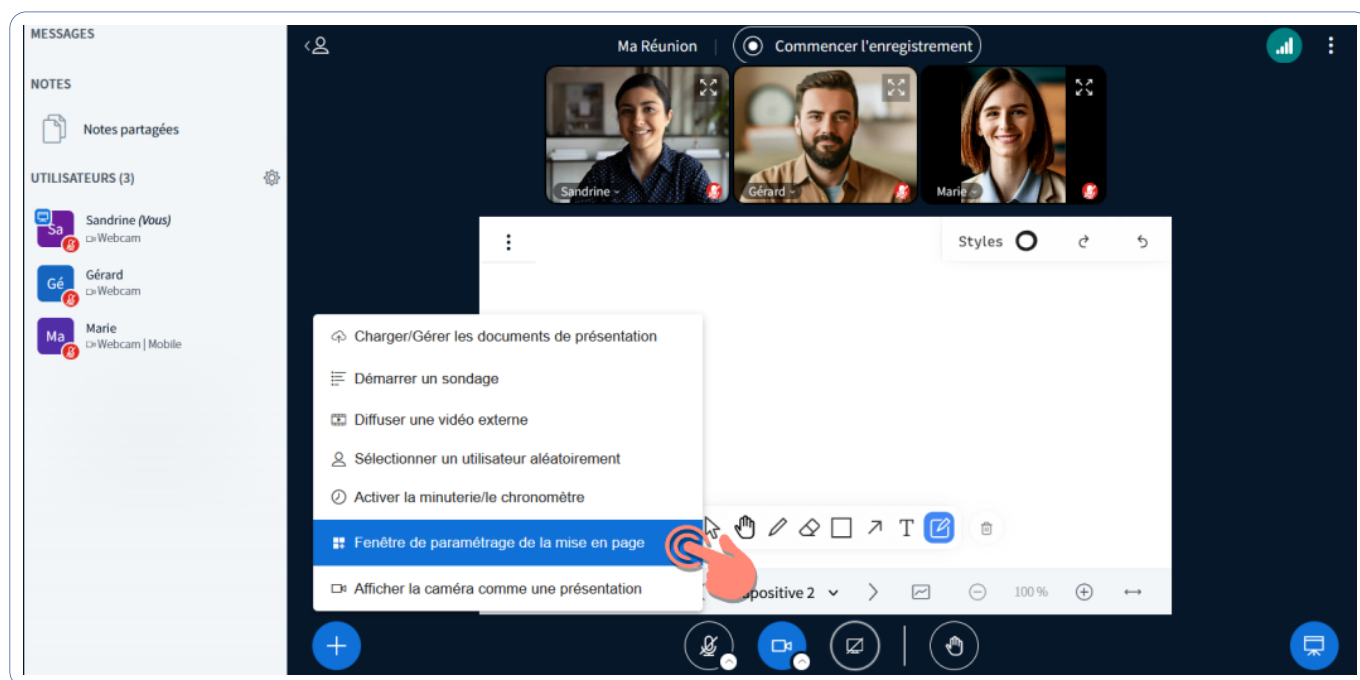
MESSAGES

NOTES

Notes partagées

UTILISATEURS (3)

Sa Sandrine (Vous) Webcam

Gé Gérard Webcam

Ma Marie Webcam | Mobile

Ma Réunion | Commencer l'enregistrement

Sandrine

Gérard

Marie

Styles

Charger/Gérer les documents de présentation

Démarrer un sondage

Diffuser une vidéo externe

Sélectionner un utilisateur aléatoirement

Activer la minuterie/le chronomètre

Fenêtre de paramétrage de la mise en page

Afficher la caméra comme une présentation

T

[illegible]apositive 2

100 %